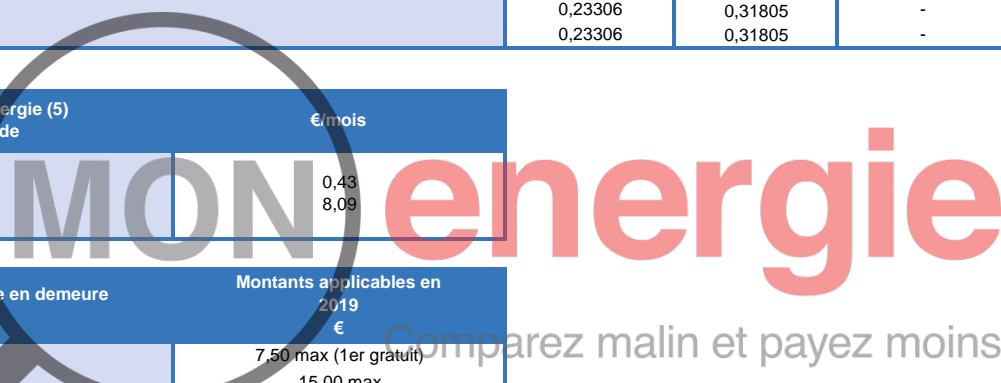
| | 0,23306 | 0,31805 | - |
|---|---|---|---|
| | 0,23306 | 0,31805 | - |

| ergie (5) de | €/mois |
|---|---|
| | 0,43 8,09 |

| e en demeure | Montants applicables en 2019 € |
|---|---|
| | 7,50 max (1er gratuit) 15,00 max |

MON energie

Comparez malin et payez moins